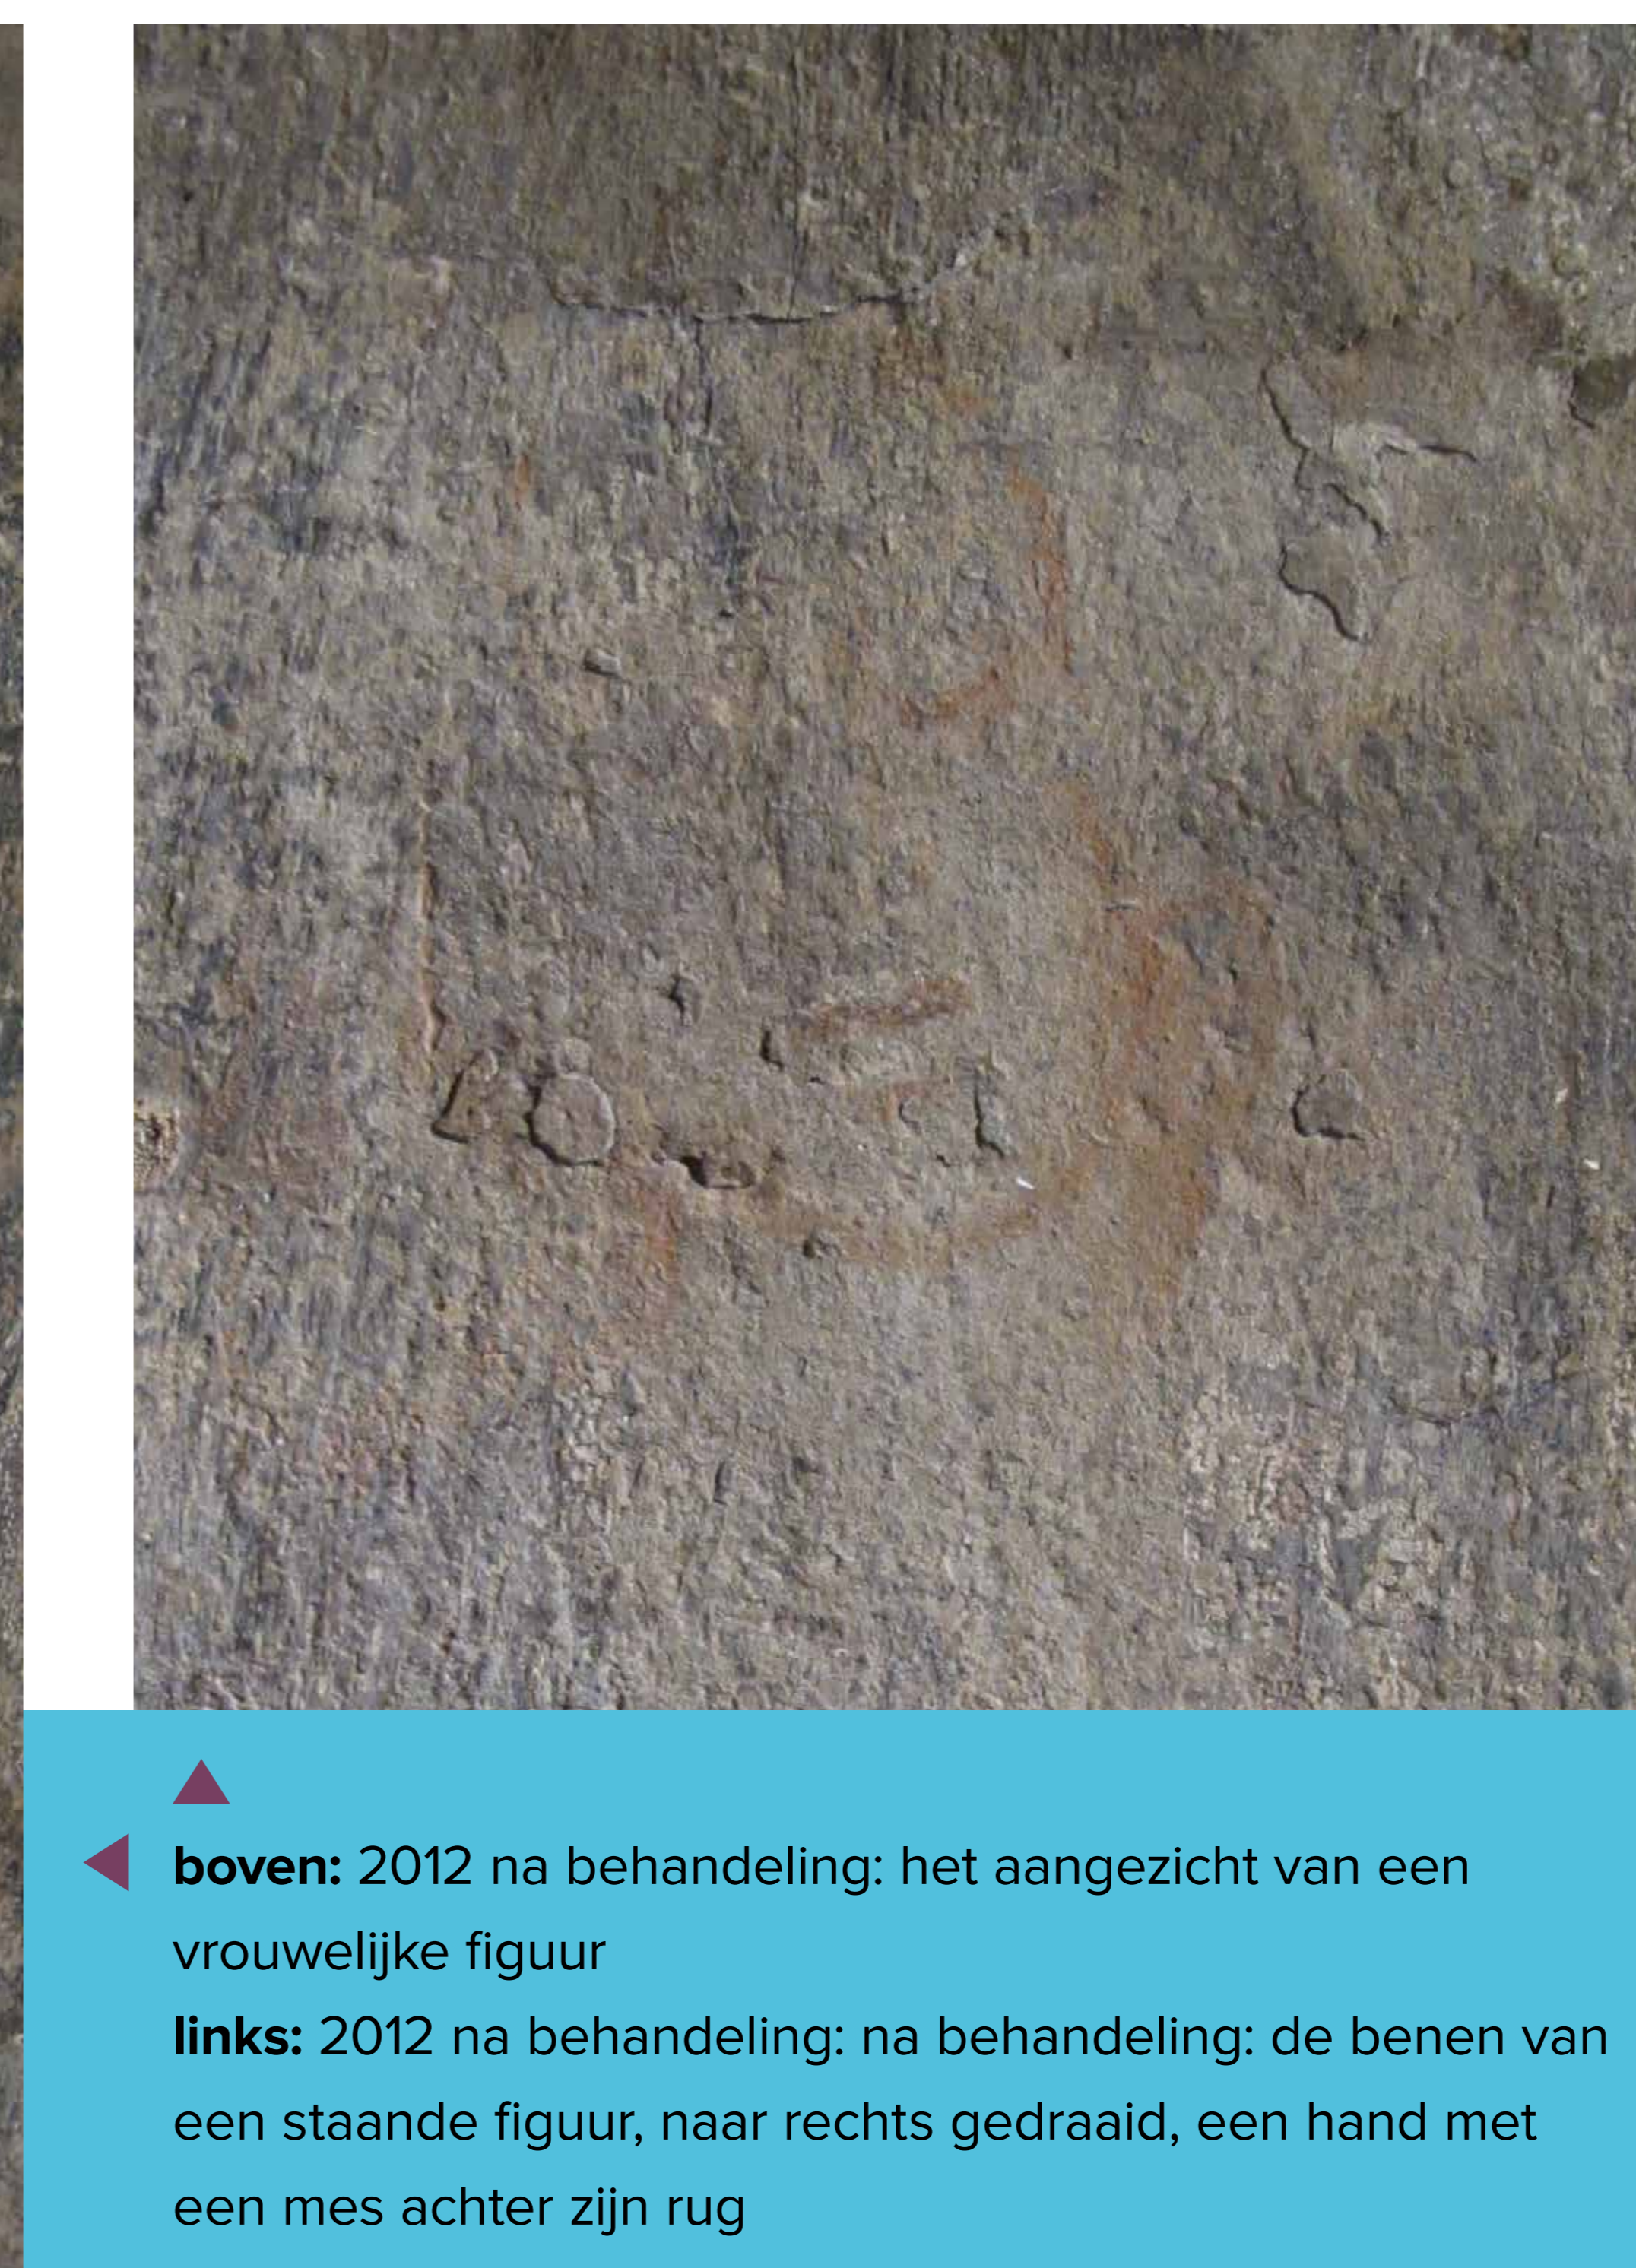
**boven:** 2012 na behandeling: het aangezicht van een vrouwelijke figuur
**links:** 2012 na behandeling: na behandeling: de benen van een staande figuur, naar rechts gedraaid, een hand met een mes achter zijn rug